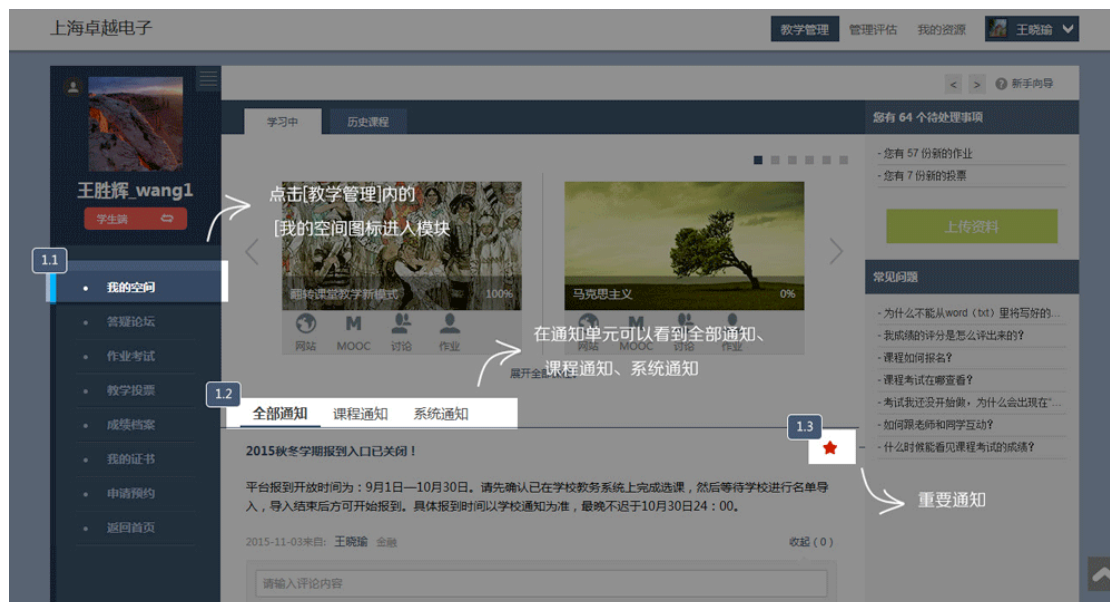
上海卓越电子

教学管理 管理评估 我的资源 王晓瑜

王胜辉_wang1

学生端

1.1

我的空间

答疑论坛

作业考试

教学投票

成绩档案

我的证书

申请预约

返回首页

新手向导

学习中 历史课程

点击[教学管理]内的
[我的空间]图标进入模块

翻转课堂教学新模式 100%

马克思主义 0%

网站 MOOC 讨论 作业

网站 MOOC 讨论 作业

在通知单元可以看到全部通知、
课程通知、系统通知

展开全部课程

1.2

全部通知 课程通知 系统通知

1.3

2015秋冬学期报到入口已关闭！

平台报到开放时间为：9月1日—10月30日。请先确认已在学校教务系统上完成选课，然后等待学校进行名单导入，导入结束后方可开始报到。具体报到时间以学校通知为准，最晚不迟于10月30日24：00。

2015-11-03来自: 王晓瑜 金融

收起（0）

请输入评论内容

重要通知

您有 64 个待处理事项

- 您有 57 份新的作业

- 您有 7 份新的投票

上传资料

常见问题

- 为什么不能从word（txt）里将写好的...

- 我成绩的评分是怎么评出来的?

- 课程如何报名?

- 课程考试在哪查看?

- 考试我还没开始做，为什么会出现在"...

- 如何跟老师和同学互动?

- 什么时候能看见课程考试的成绩?